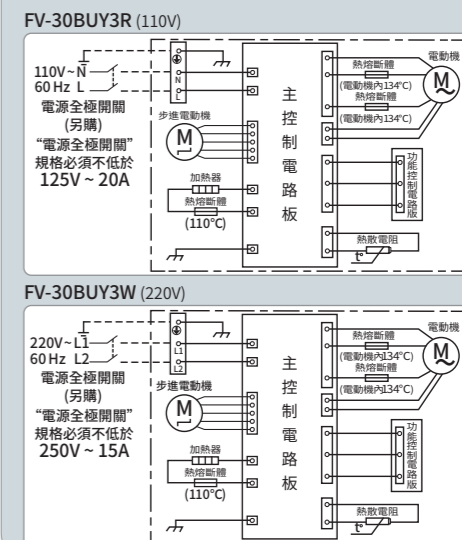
FV-30BUY3R (110V)

110V ~ N
60 Hz L
N
L
電源全極開關
(另購)
"電源全極開關"
規格必須不低於
125V ~ 20A

步進電動機
M

加熱器
熱熔斷體
(110°C)

主
控
制
電
路
板

熱熔斷體
(電動機內134°C)
熱熔斷體
(電動機內134°C)
電動機
M

功能控制電路版

熱敏電阻
t°

FV-30BUY3W (220V)

220V ~ L1
60 Hz L2
L1
L2
電源全極開關
(另購)
"電源全極開關"
規格必須不低於
250V ~ 15A

步進電動機
M

加熱器
熱熔斷體
(110°C)

主
控
制
電
路
板

熱熔斷體
(電動機內134°C)
熱熔斷體
(電動機內134°C)
電動機
M

功能控制電路版

熱敏電阻
t°